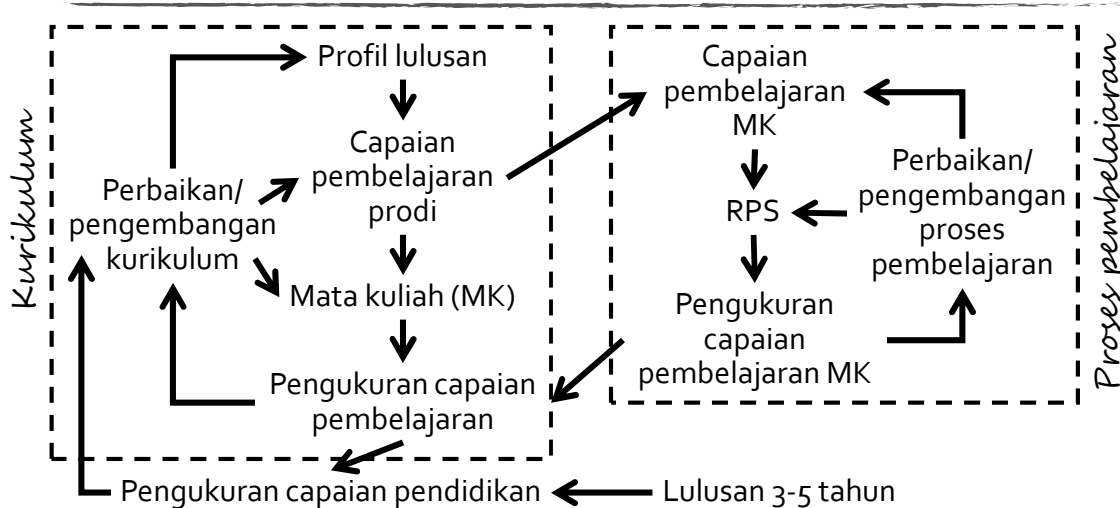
Kurikulum

Profil lulusan

Capaian pembelajaran prodi

Perbaikan/ pengembangan kurikulum

Mata kuliah (MK)

Pengukuran capaian pembelajaran

Capaian pembelajaran MK

RPS

Perbaikan/ pengembangan proses pembelajaran

Pengukuran capaian pembelajaran MK

Proses pembelajaran

Pengukuran capaian pendidikan

Lulusan 3-5 tahun